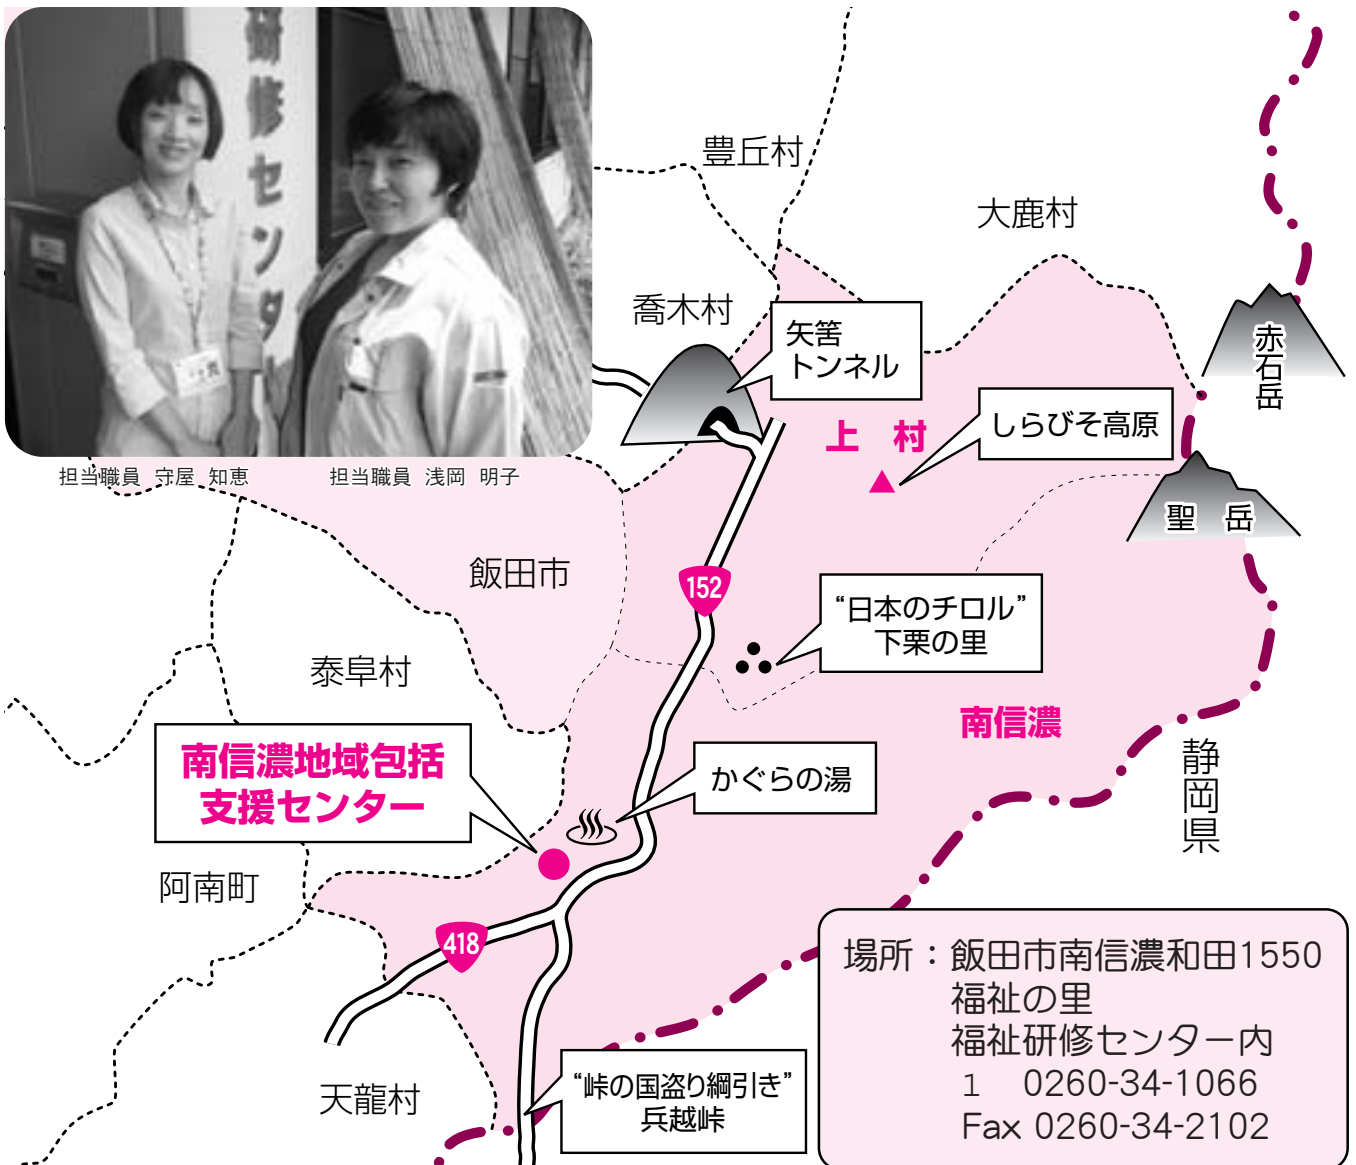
研修センタ

担当職員 守屋 知恵　担当職員 浅岡 明子

豊丘村

大鹿村

喬木村

矢筈
トンネル

上 村

しらびそ高原

赤石岳

聖 岳

飯田市

152

"日本のチロル"
下栗の里

泰阜村

南信濃

南信濃地域包括
支援センター

かぐらの湯

静岡県

阿南町

418

場所：飯田市南信濃和田1550
福祉の里
福祉研修センター内
1　0260-34-1066
Fax 0260-34-2102

天龍村

"峠の国盗り綱引き"
兵越峠